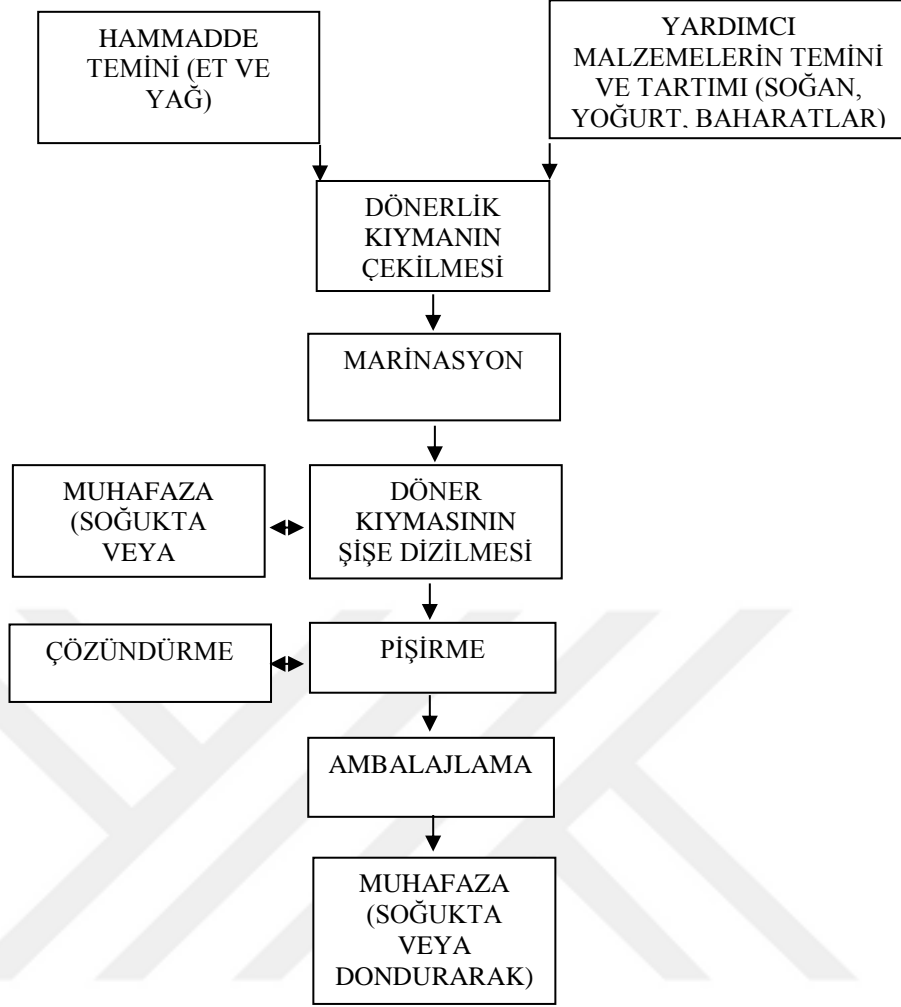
HAMMADDE TEMİNİ (ET VE YAĞ)

YARDIMCI MALZEMELERİN TEMİNİ VE TARTIMI (SOĞAN, YOĞURT, BAHARATLAR)

DÖNERLİK KIYMANIN ÇEKİLMESİ

MARİNASYON

MUHAFAZA (SOĞUKTA VEYA

DÖNER KIYMASININ ŞİŞE DİZİLMESİ

ÇÖZÜNDÜRME

PİŞİRME

AMBALAJLAMA

MUHAFAZA (SOĞUKTA VEYA DONDURARAK)